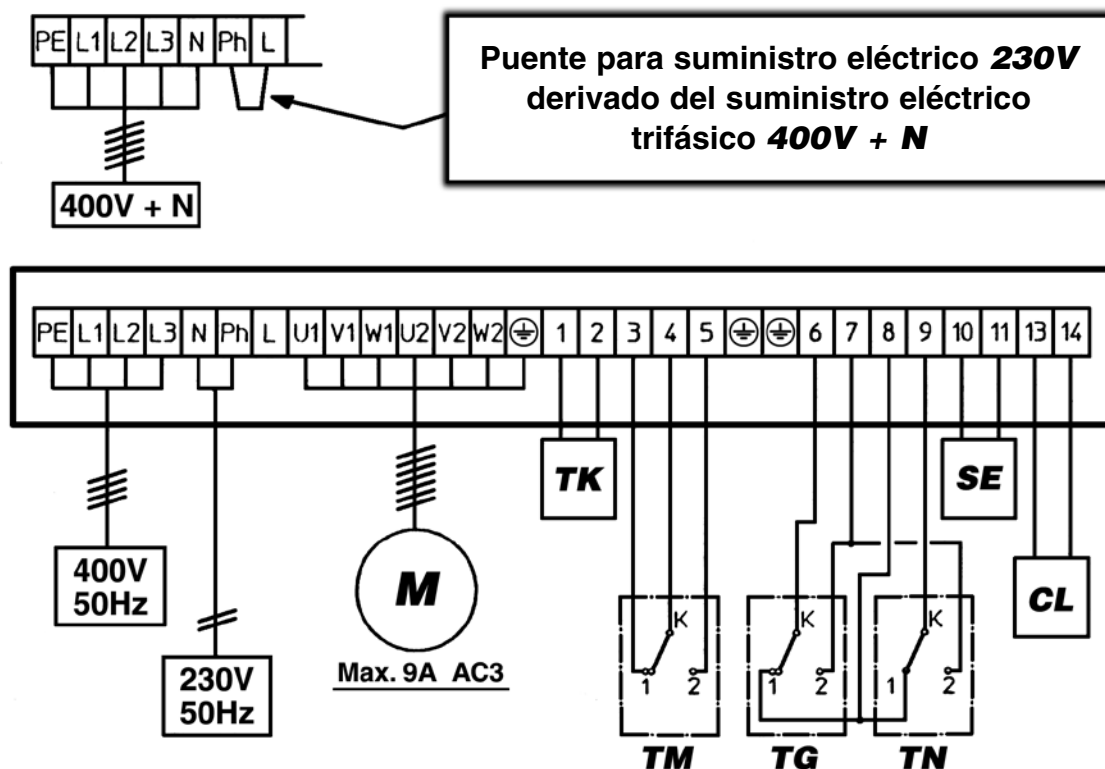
PE L1 L2 L3 N Ph L

400V + N

Puente para suministro eléctrico *230V* derivado del suministro eléctrico trifásico *400V + N*

PE L1 L2 L3 N Ph L U1 V1 W1 U2 V2 W2 ⏚ 1 2 3 4 5 ⏚ ⏚ 6 7 8 9 10 11 13 14

TK

SE

400V 50Hz

230V 50Hz

M

Max. 9A AC3

K 1 2

K 1 2

K 1 2

CL

TM

TG

TN